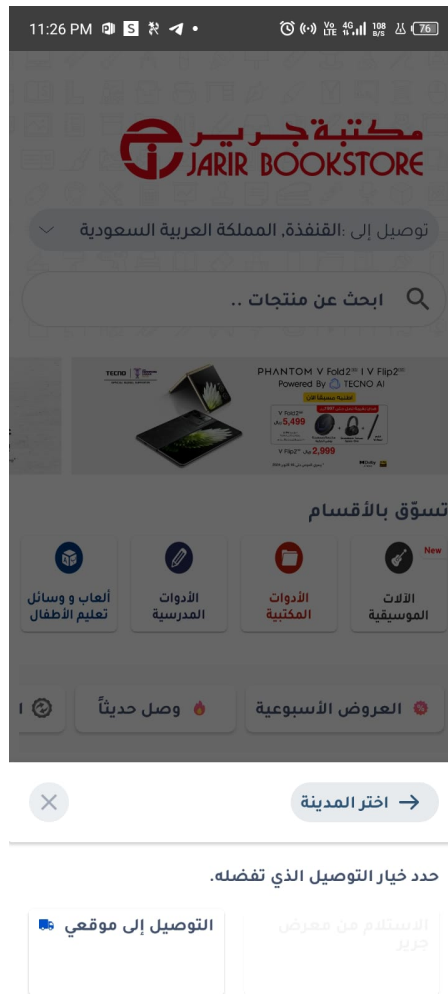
11:26 PM

76

مكتبة جرير
JARIR BOOKSTORE

توصيل إلى :القنفذة، المملكة العربية السعودية

ابحث عن منتجات ..

TECNO

PHANTOM V Fold2 | V Flip2
Powered By TECNO AI

V Fold2
5,499

V Flip2
2,999

تسوّق بالأقسام

New
الآلات الموسيقية

الأدوات المكتبية

الأدوات المدرسية

ألعاب و وسائل تعليم الأطفال

العروض الأسبوعية

وصل حديثاً

اختر المدينة

حدد خيار التوصيل الذي تفضله.

التوصيل إلى موقعي

الاستلام من معرض جرير